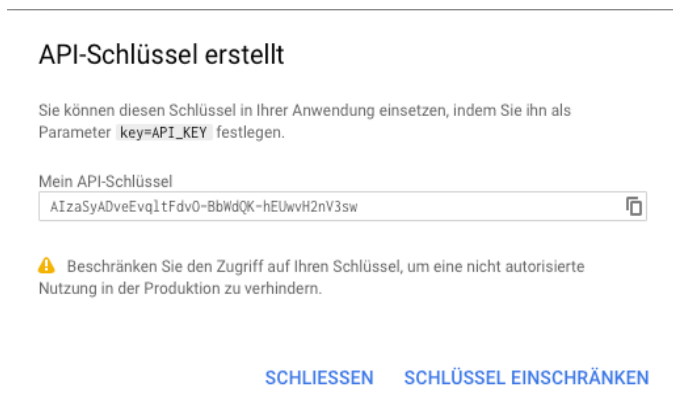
API-Schlüssel erstellt

Sie können diesen Schlüssel in Ihrer Anwendung einsetzen, indem Sie ihn als Parameter key=API_KEY festlegen.

Mein API-Schlüssel

AIzaSyADveEvqltFdvO-BbWdQK-hEUwvH2nV3sw

Beschränken Sie den Zugriff auf Ihren Schlüssel, um eine nicht autorisierte Nutzung in der Produktion zu verhindern.

SCHLIESSEN SCHLÜSSEL EINSCHRÄNKEN